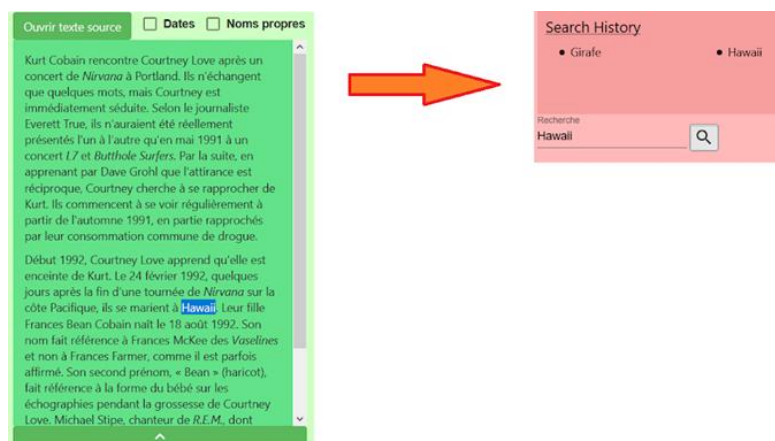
Ouvrir texte source

Dates

Noms propres

Kurt Cobain rencontre Courtney Love après un concert de *Nirvana* à Portland. Ils n'échangent que quelques mots, mais Courtney est immédiatement séduite. Selon le journaliste Everett True, ils n'auraient été réellement présentés l'un à l'autre qu'en mai 1991 à un concert *L7* et *Butthole Surfers*. Par la suite, en apprenant par Dave Grohl que l'attirance est réciproque, Courtney cherche à se rapprocher de Kurt. Ils commencent à se voir régulièrement à partir de l'automne 1991, en partie rapprochés par leur consommation commune de drogue.

Début 1992, Courtney Love apprend qu'elle est enceinte de Kurt. Le 24 février 1992, quelques jours après la fin d'une tournée de *Nirvana* sur la côte Pacifique, ils se marient à Hawaii. Leur fille Frances Bean Cobain naît le 18 août 1992. Son nom fait référence à Frances McKee des *Vaselines* et non à Frances Farmer, comme il est parfois affirmé. Son second prénom, « Bean » (haricot), fait référence à la forme du bébé sur les échographies pendant la grossesse de Courtney Love. Michael Stipe, chanteur de *R.E.M.*, dont

Search History

Girafe

Hawaii

Recherche

Hawaii